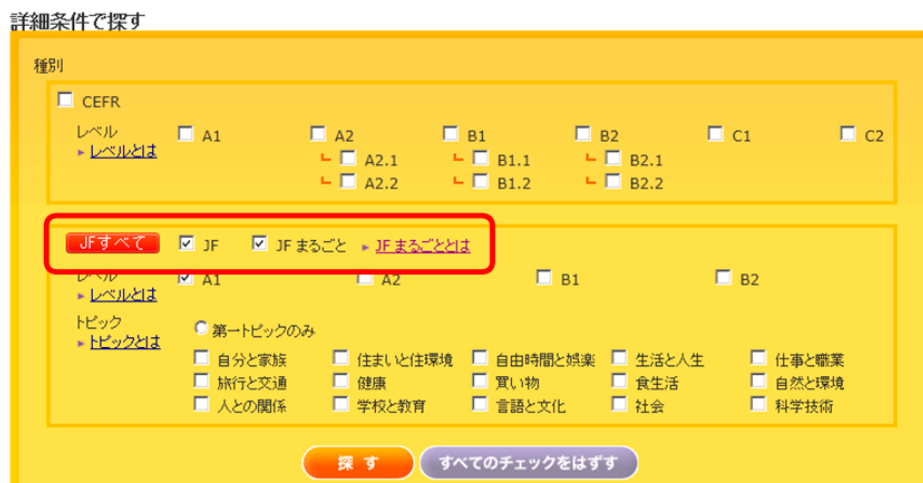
詳細条件で探す

種別

CEFR

レベル
レベルとは

A1

A2
A2.1
A2.2

B1
B1.1
B1.2

B2
B2.1
B2.2

C1

C2

JFすべて

JF

JF まるごと

JF まるごととは

レベル
レベルとは

A1

A2

B1

B2

トピック
トピックとは

第一トピックのみ

| 自分と家族 | 住まいと住環境 | 自由時間と娯楽 | 生活と人生 | 仕事と職業 |
|---|---|---|---|---|
| 旅行と交通 | 健康 | 買い物 | 食生活 | 自然と環境 |
| 人との関係 | 学校と教育 | 言語と文化 | 社会 | 科学技術 |

探 す

すべてのチェックをはずす